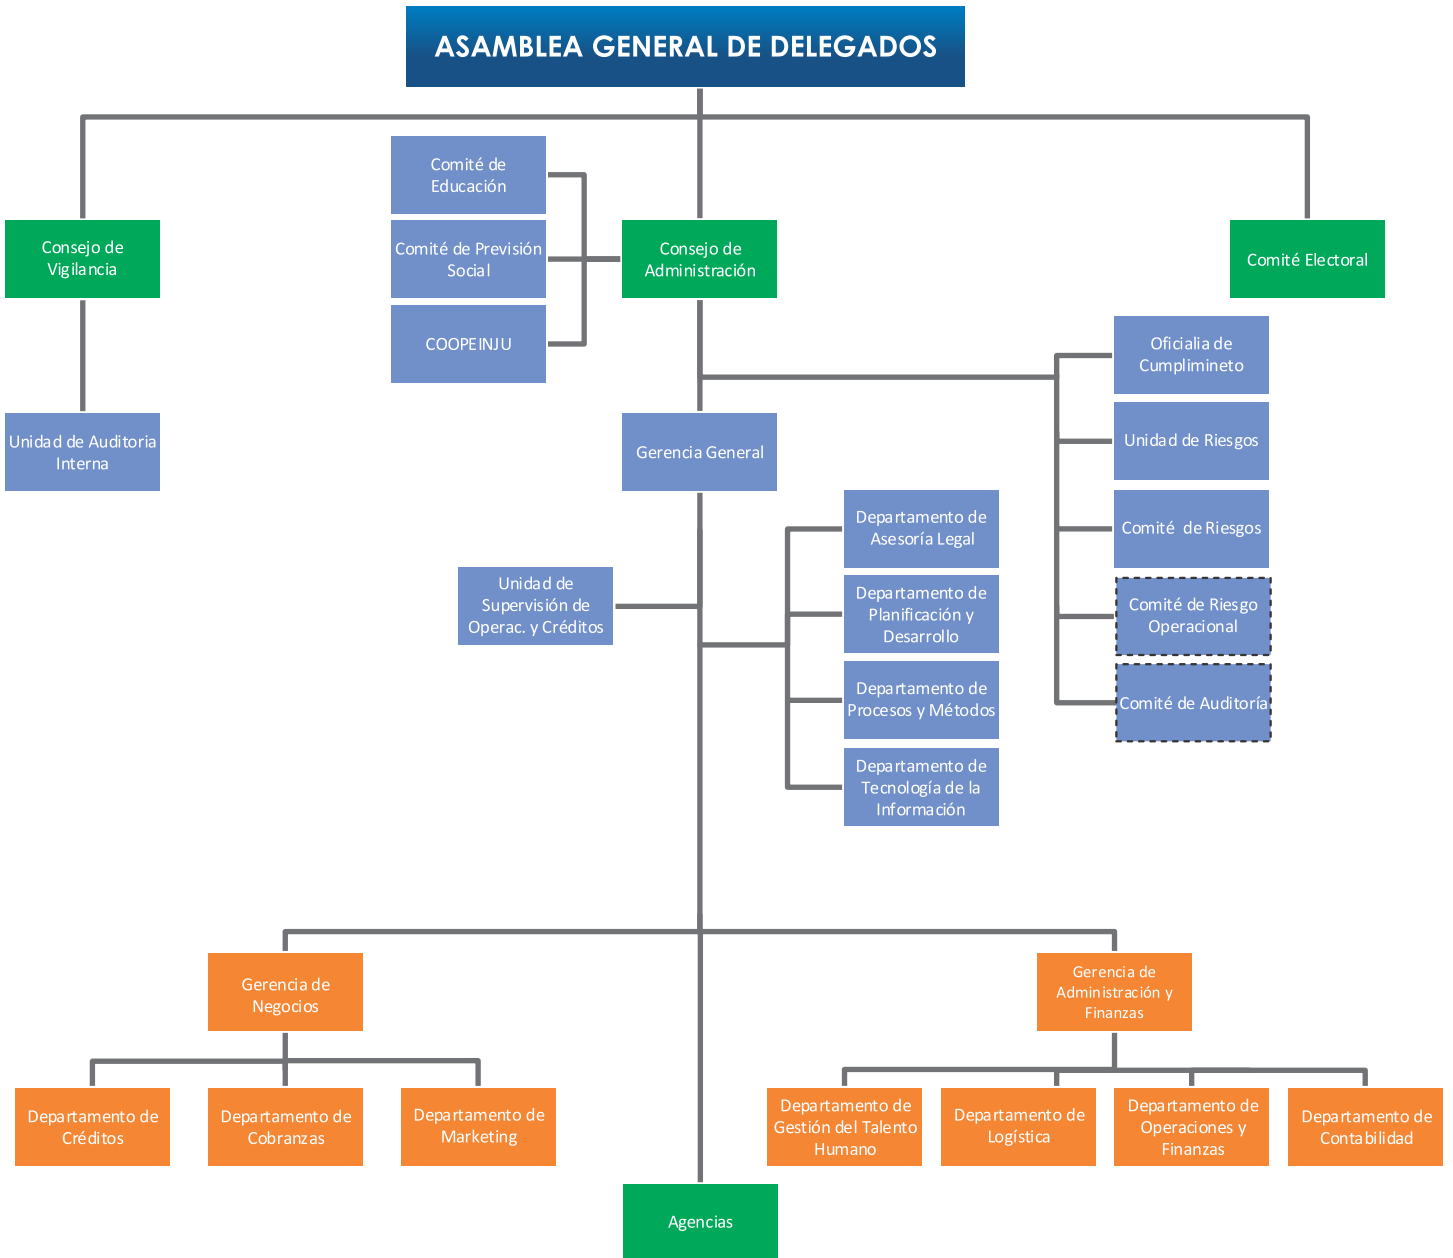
ASAMBLEA GENERAL DE DELEGADOS

Consejo de Vigilancia

Unidad de Auditoria Interna

Comité de Educación

Comité de Previsión Social

COOPEINJU

Consejo de Administración

Comité Electoral

Oficialia de Cumplimineto

Unidad de Riesgos

Comité de Riesgos

Comité de Riesgo Operacional

Comité de Auditoría

Gerencia General

Unidad de Supervisión de Operac. y Créditos

Departamento de Asesoría Legal

Departamento de Planificación y Desarrollo

Departamento de Procesos y Métodos

Departamento de Tecnología de la Información

Gerencia de Negocios

Departamento de Créditos

Departamento de Cobranzas

Departamento de Marketing

Gerencia de Administración y Finanzas

Departamento de Gestión del Talento Humano

Departamento de Logística

Departamento de Operaciones y Finanzas

Departamento de Contabilidad

Agencias